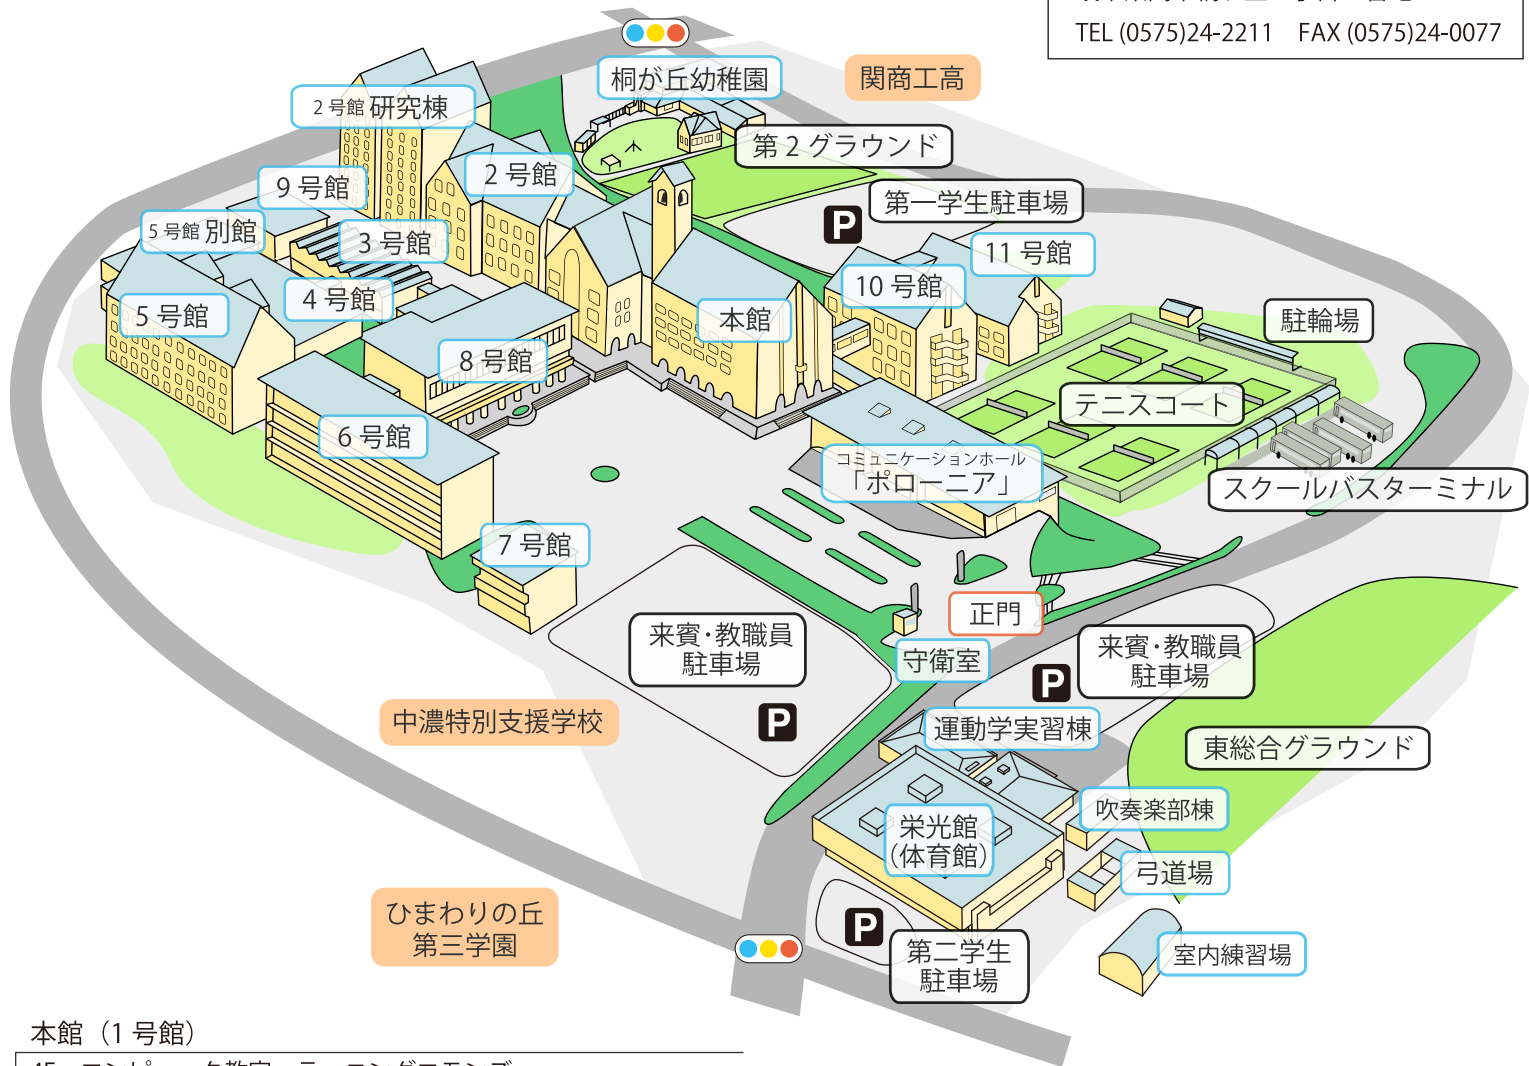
TEL (0575)24-2211　FAX (0575)24-0077

桐が丘幼稚園
関商工高
2号館 研究棟
第2グラウンド
9号館
2号館
第一学生駐車場
5号館 別館
3号館
P
11号館
4号館
10号館
5号館
本館
駐輪場
8号館
テニスコート
6号館
コミュニケーションホール
「ポローニア」
スクールバスターミナル
7号館
正門
来賓・教職員
駐車場
守衛室
P
来賓・教職員
駐車場
中濃特別支援学校
P
運動学実習棟
東総合グラウンド
栄光館
(体育館)
吹奏楽部棟
弓道場
ひまわりの丘
第三学園
P
第二学生
駐車場
室内練習場
本館（1号館）
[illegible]